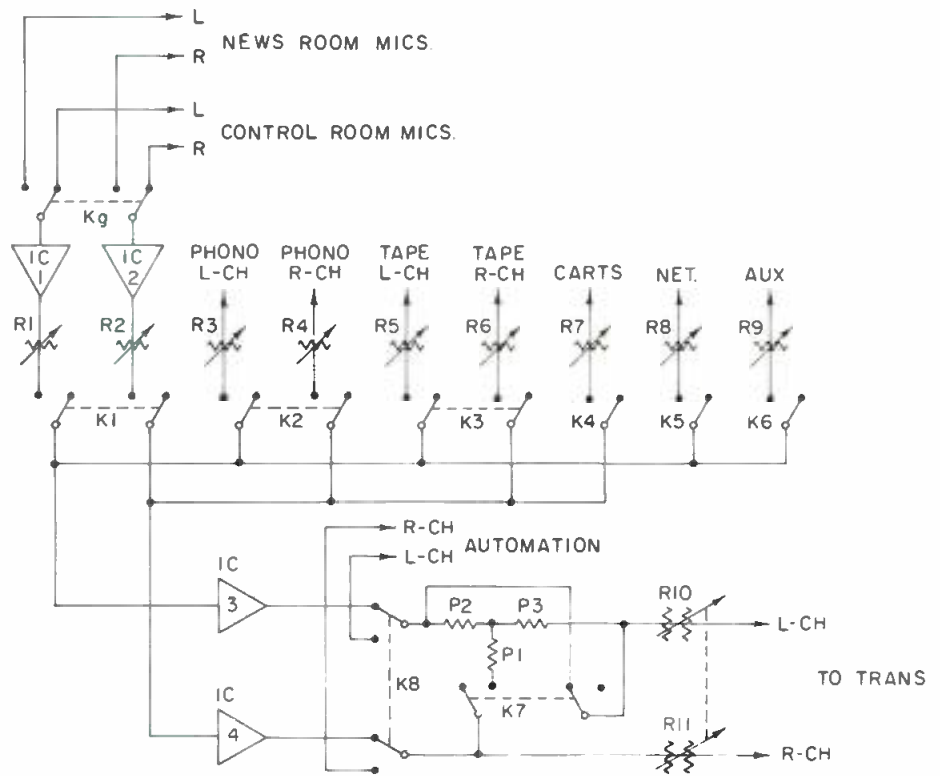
L
R NEWS ROOM MICS.
L
R CONTROL ROOM MICS.

Kg

IC 1
IC 2
R1
R2

PHONO L-CH
PHONO R-CH
TAPE L-CH
TAPE R-CH
CARTS
NET.
AUX

R3
R4
R5
R6
R7
R8
R9

K1
K2
K3
K4
K5
K6

R-CH
L-CH AUTOMATION

IC 3
IC 4

P2
P3
P1
K8
K7
R10
R11
L-CH
TO TRANS
R-CH